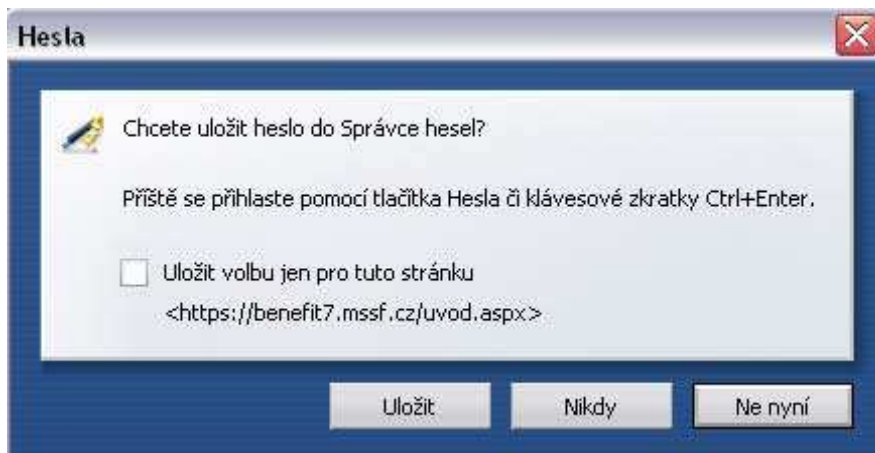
Hesla

Chcete uložit heslo do Správce hesel?

Příště se přihlaste pomocí tlačítka Hesla či klávesové zkratky Ctrl+Enter.

Uložit volbu jen pro tuto stránku
<https://benefit7.mssf.cz/uvod.aspx>

Uložit
Nikdy
Ne nyní